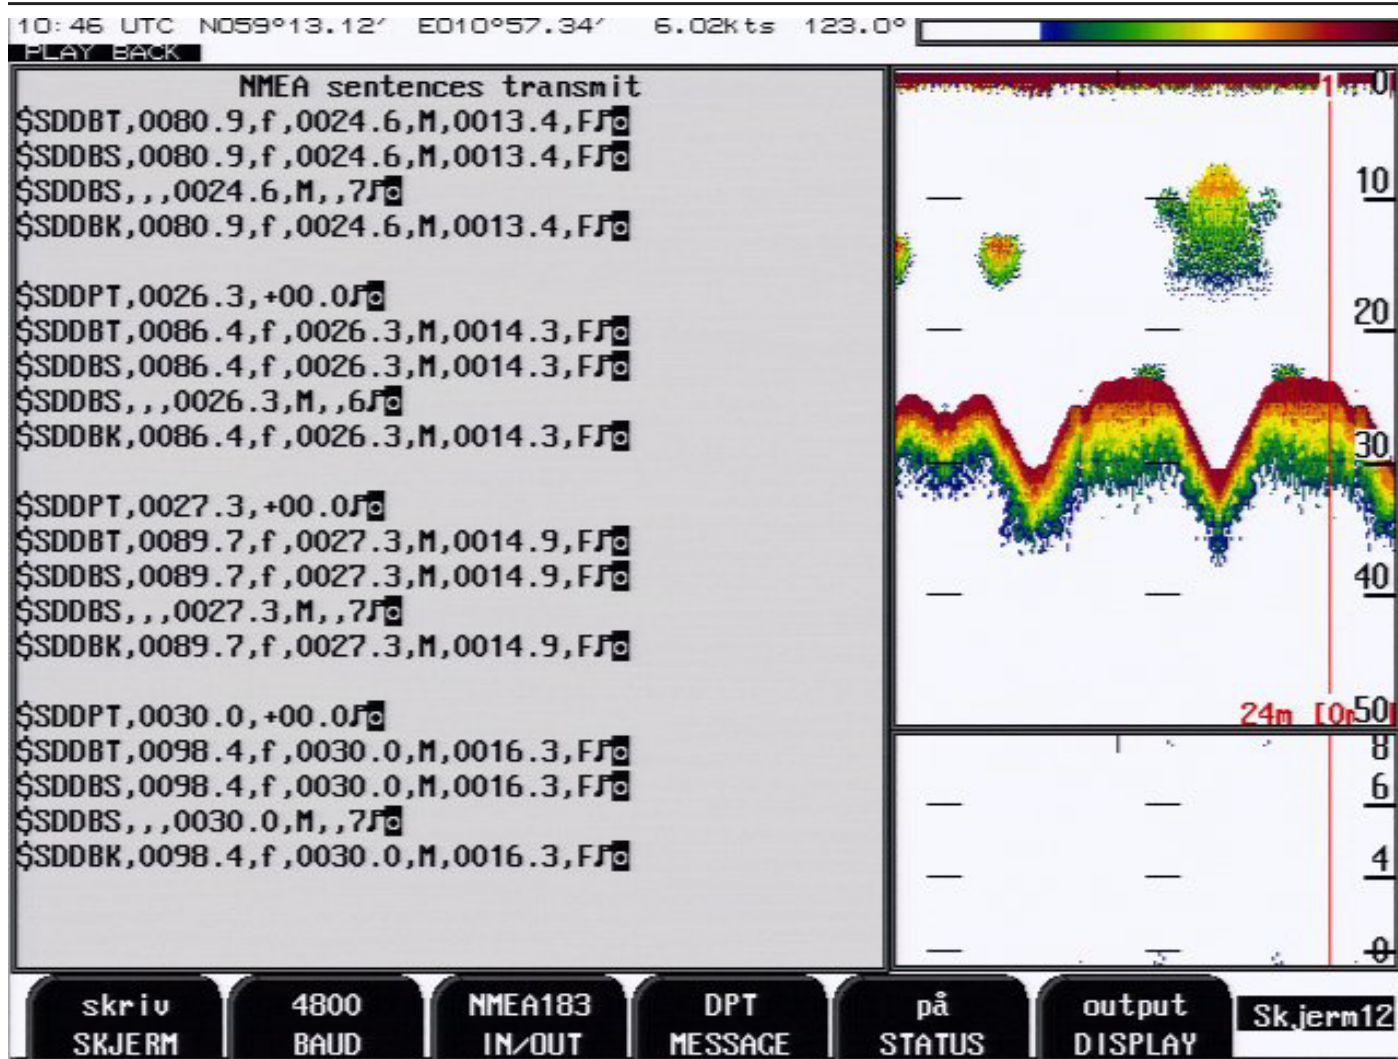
10:46 UTC N059°13.12' E010°57.34' 6.02Kts 123.0°
PLAY BACK

NMEA sentences transmit
$SDDBT,0080.9,f,0024.6,M,0013.4,F
$SDDBS,0080.9,f,0024.6,M,0013.4,F
$SDDBS,,,0024.6,M,,7
$SDDBK,0080.9,f,0024.6,M,0013.4,F

$SDDPT,0026.3,+00.0
$SDDBT,0086.4,f,0026.3,M,0014.3,F
$SDDBS,0086.4,f,0026.3,M,0014.3,F
$SDDBS,,,0026.3,M,,6
$SDDBK,0086.4,f,0026.3,M,0014.3,F

$SDDPT,0027.3,+00.0
$SDDBT,0089.7,f,0027.3,M,0014.9,F
$SDDBS,0089.7,f,0027.3,M,0014.9,F
$SDDBS,,,0027.3,M,,7
$SDDBK,0089.7,f,0027.3,M,0014.9,F

$SDDPT,0030.0,+00.0
$SDDBT,0098.4,f,0030.0,M,0016.3,F
$SDDBS,0098.4,f,0030.0,M,0016.3,F
$SDDBS,,,0030.0,M,,7
$SDDBK,0098.4,f,0030.0,M,0016.3,F

1 0
10
20
30
40
24m [0 50
8
6
4
0

skriv SKJERM
4800 BAUD
NMEA183 IN/OUT
DPT MESSAGE
på STATUS
output DISPLAY
Skjerm12